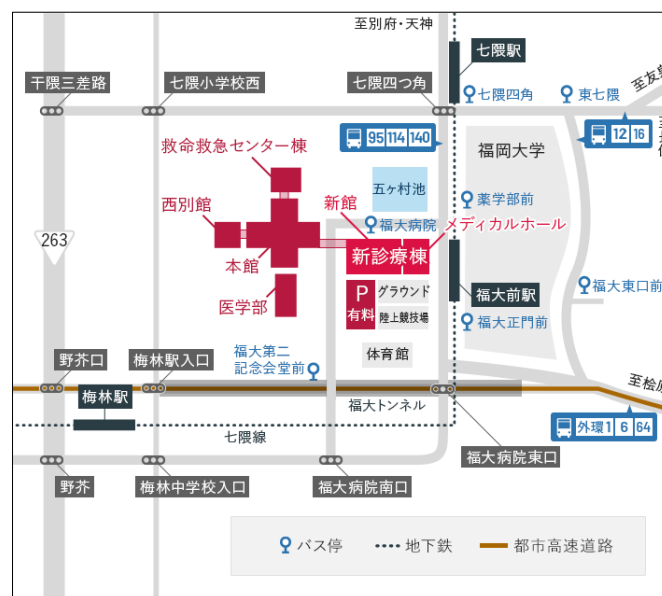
至別府・天神

七隈駅

干隈三差路

七隈小学校西

七隈四つ角

七隈四角

東七隈

至友

95 114 140

12 16

福岡大学

救命救急センター棟

五ヶ村池

西別館

新館

薬学部前

福大病院

メディカルホール

263

本館

新診療棟

福大東口前

P 有料

グラウンド

陸上競技場

福大前駅

医学部

福大正門前

福大第二記念会堂前

体育館

野芥口

梅林駅入口

至桧

梅林駅

福大トンネル

外環 1 6 64

七隈線

福大病院東口

野芥

梅林中学校入口

福大病院南口

バス停

地下鉄

都市高速道路